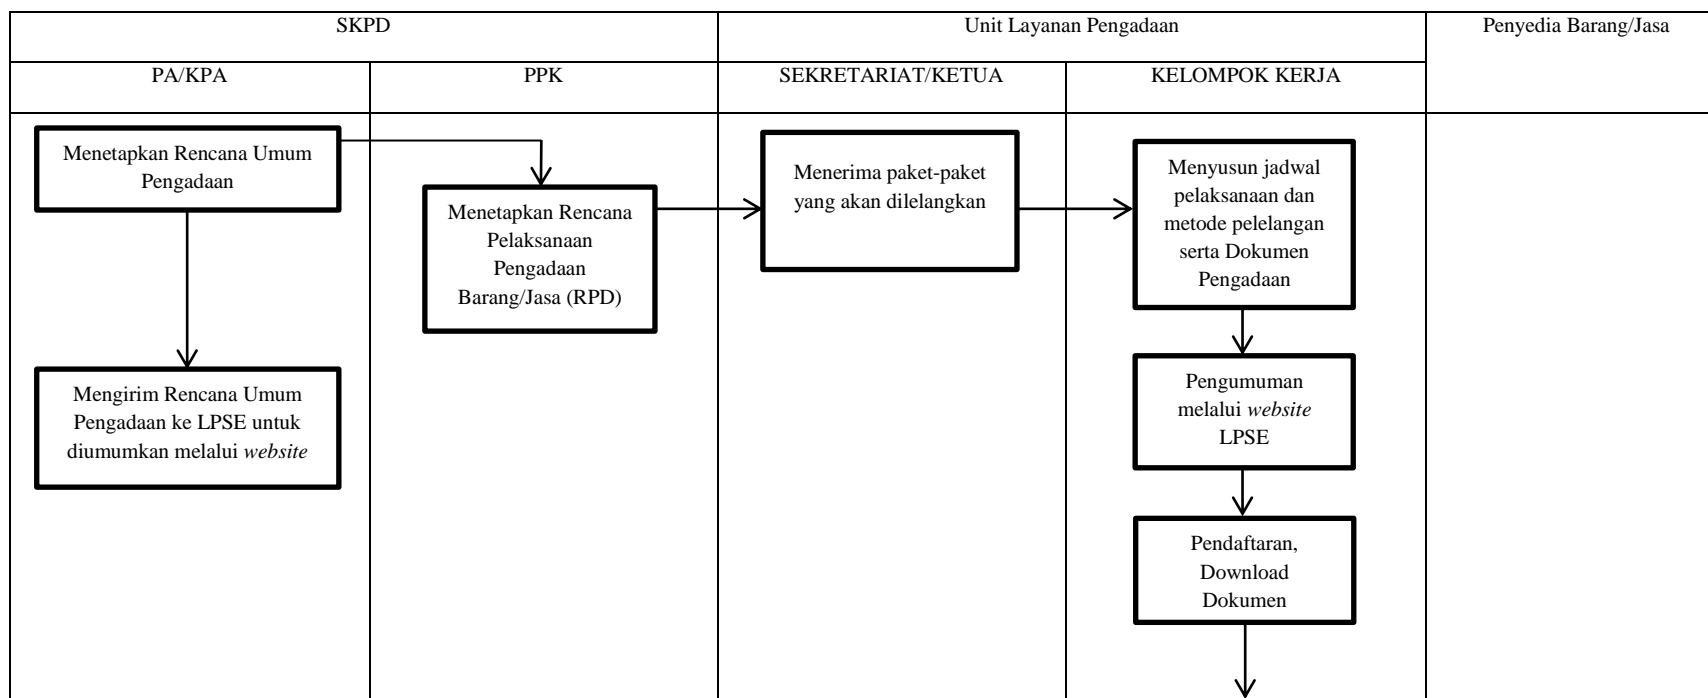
| SKPD | | Unit Layanan Pengadaan | | Penyedia Barang/Jasa |
|---|---|---|---|---|
| PA/KPA | PPK | SEKRETARIAT/KETUA | KELOMPOK KERJA | |

Menetapkan Rencana Umum Pengadaan

Mengirim Rencana Umum Pengadaan ke LPSE untuk diumumkan melalui *website*

Menetapkan Rencana Pelaksanaan Pengadaan Barang/Jasa (RPD)

Menerima paket-paket yang akan dilelangkan

Menyusun jadwal pelaksanaan dan metode pelelangan serta Dokumen Pengadaan

Pengumuman melalui *website* LPSE

Pendaftaran, Download Dokumen